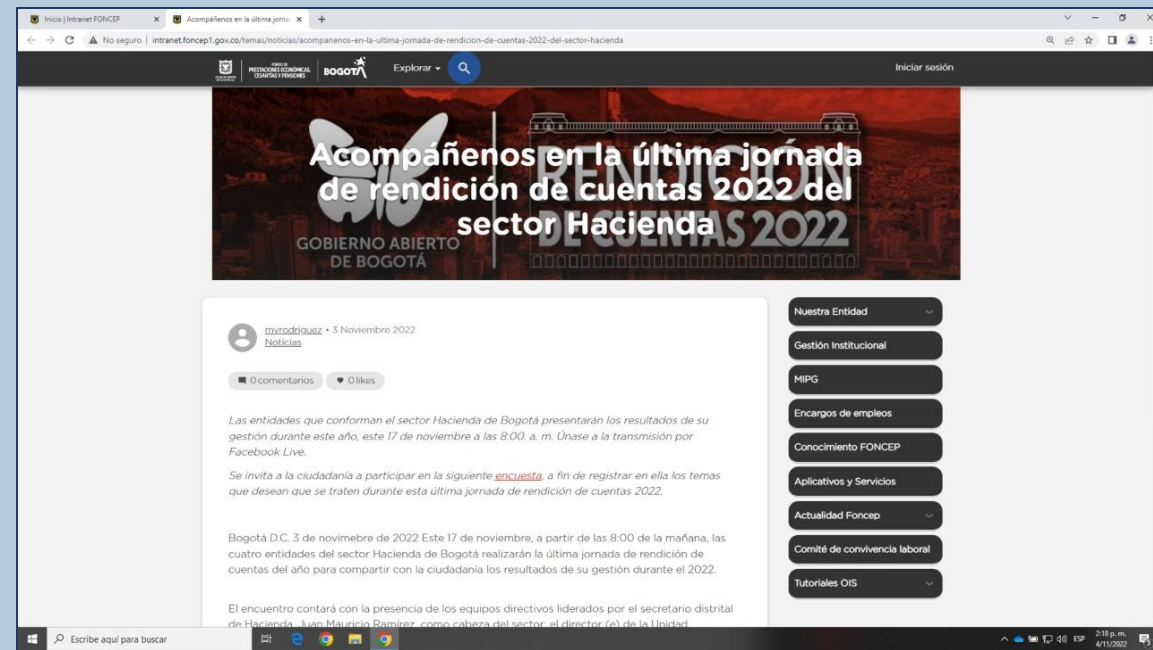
Inicio | Intranet FONCEP
Acompáñenos en la última jorna
No seguro | intranet.foncep1.gov.co/temas/noticias/acompanenos-en-la-ultima-jornada-de-rendicion-de-cuentas-2022-del-sector-hacienda

PRESTACIONES ECONÓMICAS CESANTÍAS Y PENSIONES
BOGOTÁ
Explorar
Iniciar sesión

Acompáñenos en la última jornada de rendición de cuentas 2022 del sector Hacienda
GOBIERNO ABIERTO DE BOGOTÁ
RENDICIÓN DE CUENTAS 2022

myrodriguez • 3 Noviembre 2022
Noticias

0 comentarios
0 likes

Las entidades que conforman el sector Hacienda de Bogotá presentarán los resultados de su gestión durante este año, este 17 de noviembre a las 8:00. a. m. Únase a la transmisión por Facebook Live.

Se invita a la ciudadanía a participar en la siguiente encuesta, a fin de registrar en ella los temas que desean que se traten durante esta última jornada de rendición de cuentas 2022.

Bogotá D.C. 3 de novimebre de 2022 Este 17 de noviembre, a partir de las 8:00 de la mañana, las cuatro entidades del sector Hacienda de Bogotá realizarán la última jornada de rendición de cuentas del año para compartir con la ciudadanía los resultados de su gestión durante el 2022.

El encuentro contará con la presencia de los equipos directivos liderados por el secretario distrital de Hacienda, Juan Mauricio Ramírez, como cabeza del sector; el director (e) de la Unidad

Nuestra Entidad
Gestión Institucional
MIPG
Encargos de empleos
Conocimiento FONCEP
Aplicativos y Servicios
Actualidad Foncep
Comité de convivencia laboral
Tutoriales OIS

Escribe aquí para buscar
ESP 2:18 p. m. 4/11/2022